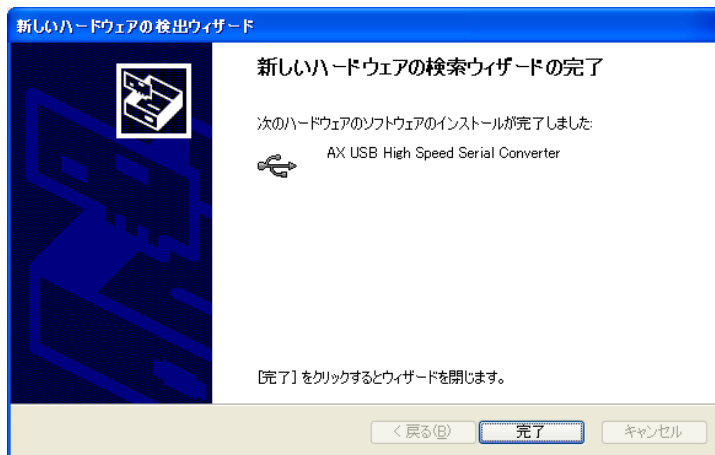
新しいハードウェアの検出ウィザード

新しいハードウェアの検索ウィザードの完了

次のハードウェアのソフトウェアのインストールが完了しました:

AX USB High Speed Serial Converter

[完了] をクリックするとウィザードを閉じます。

< 戻る(B)

完了

キャンセル